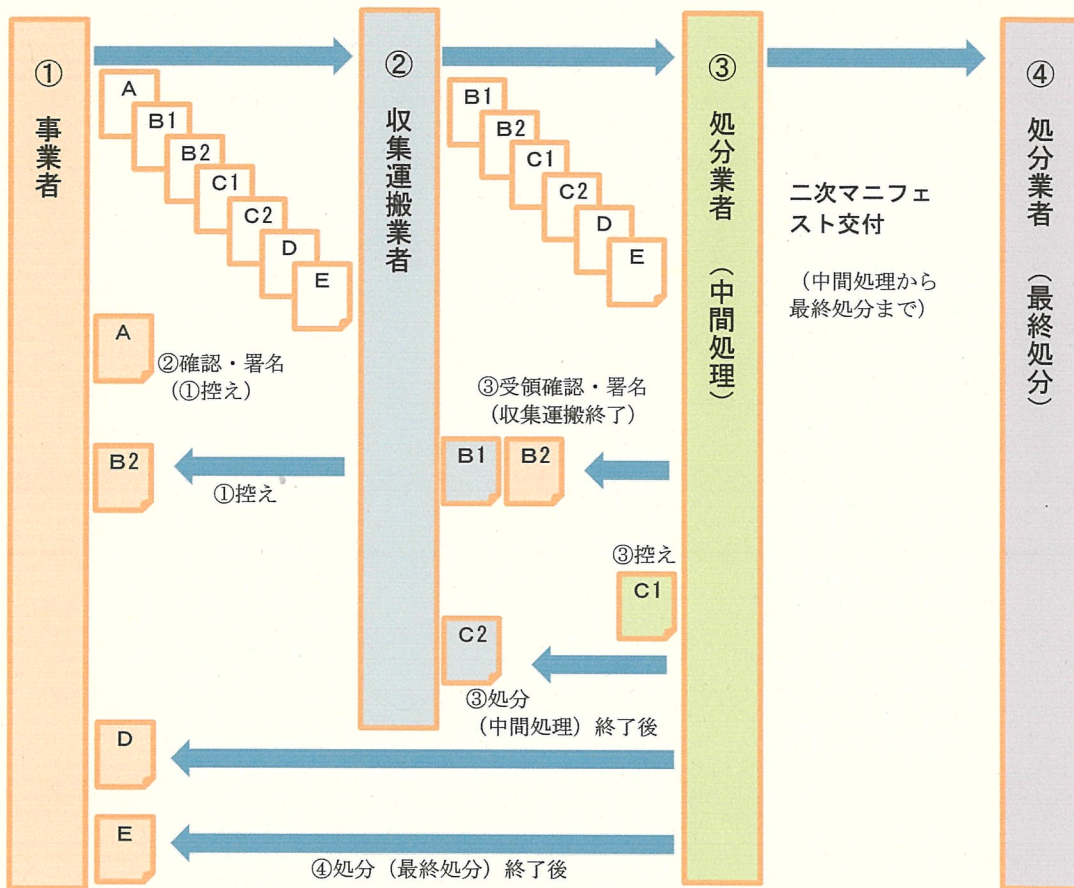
①
事業者

②
収集運搬業者

③
処分業者
（中間処理）

④
処分業者
（最終処分）

A
B1
B2
C1
C2
D
E

B1
B2
C1
C2
D
E

二次マニフェスト交付

（中間処理から最終処分まで）

A
②確認・署名
（①控え）

③受領確認・署名
（収集運搬終了）

B1
B2

B2
①控え

③控え
C1

C2
③処分
（中間処理）終了後

D

E
④処分（最終処分）終了後